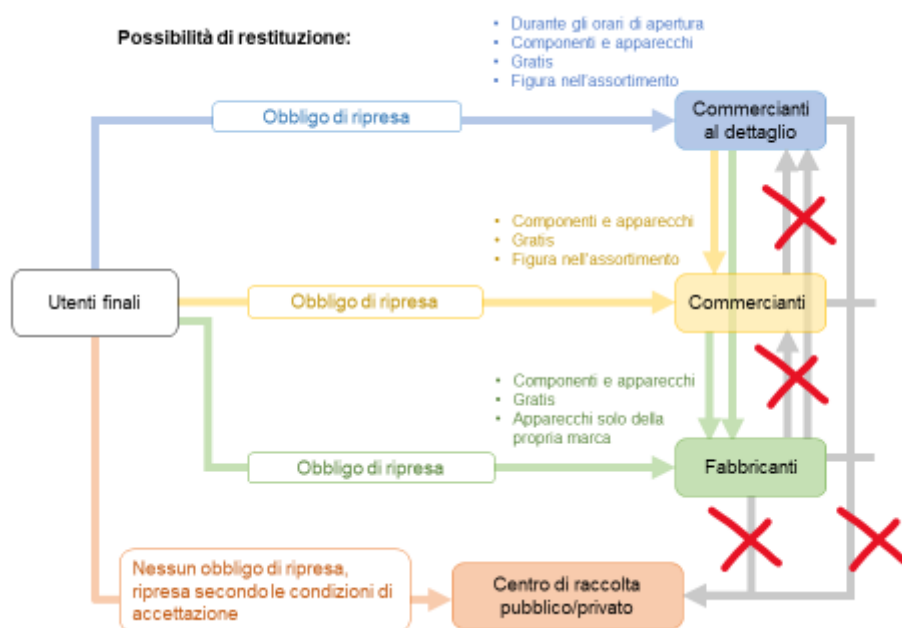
Possibilità di restituzione:

- Durante gli orari di apertura
- Componenti e apparecchi
- Gratis
- Figura nell'assortimento

Obbligo di ripresa

Commercianti al dettaglio

- Componenti e apparecchi
- Gratis
- Figura nell'assortimento

Utenti finali

Obbligo di ripresa

Commercianti

- Componenti e apparecchi
- Gratis
- Apparecchi solo della propria marca

Obbligo di ripresa

Fabbricanti

Nessun obbligo di ripresa, ripresa secondo le condizioni di accettazione

Centro di raccolta pubblico/privato